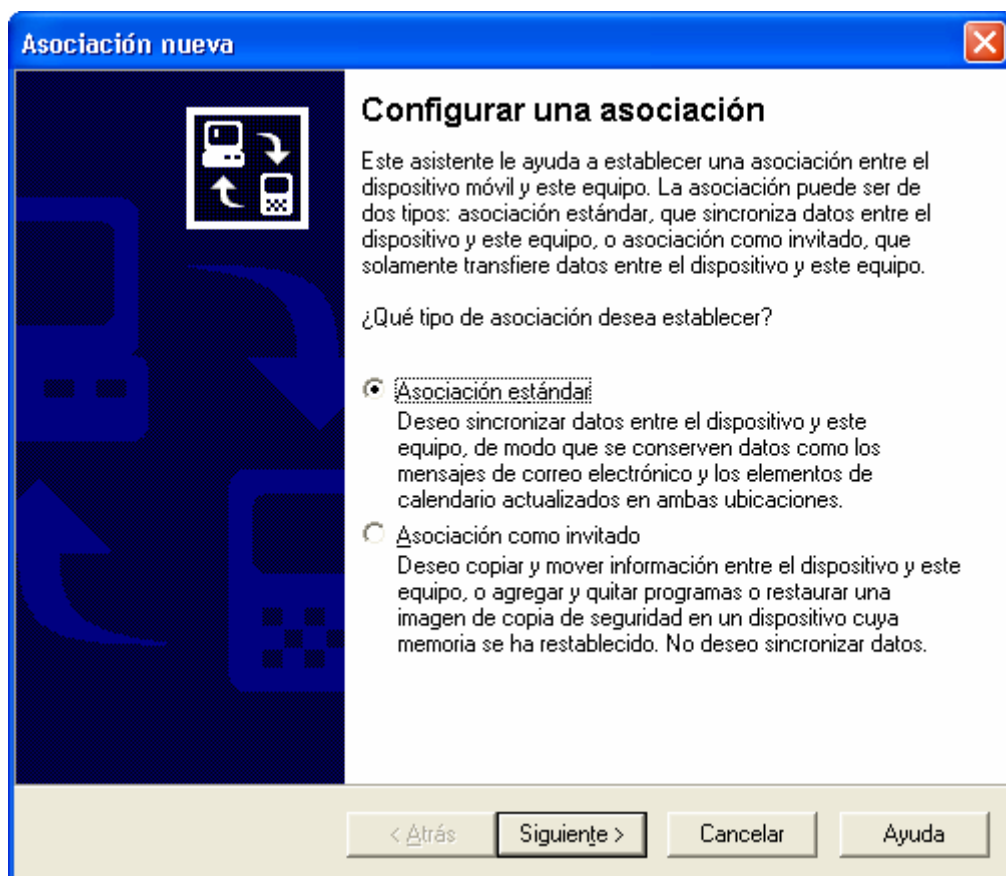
Asociación nueva

Configurar una asociación

Este asistente le ayuda a establecer una asociación entre el dispositivo móvil y este equipo. La asociación puede ser de dos tipos: asociación estándar, que sincroniza datos entre el dispositivo y este equipo, o asociación como invitado, que solamente transfiere datos entre el dispositivo y este equipo.

¿Qué tipo de asociación desea establecer?

Asociación estándar
Deseo sincronizar datos entre el dispositivo y este equipo, de modo que se conserven datos como los mensajes de correo electrónico y los elementos de calendario actualizados en ambas ubicaciones.

Asociación como invitado
Deseo copiar y mover información entre el dispositivo y este equipo, o agregar y quitar programas o restaurar una imagen de copia de seguridad en un dispositivo cuya memoria se ha restablecido. No deseo sincronizar datos.

< Atrás | Siguiente > | Cancelar | Ayuda